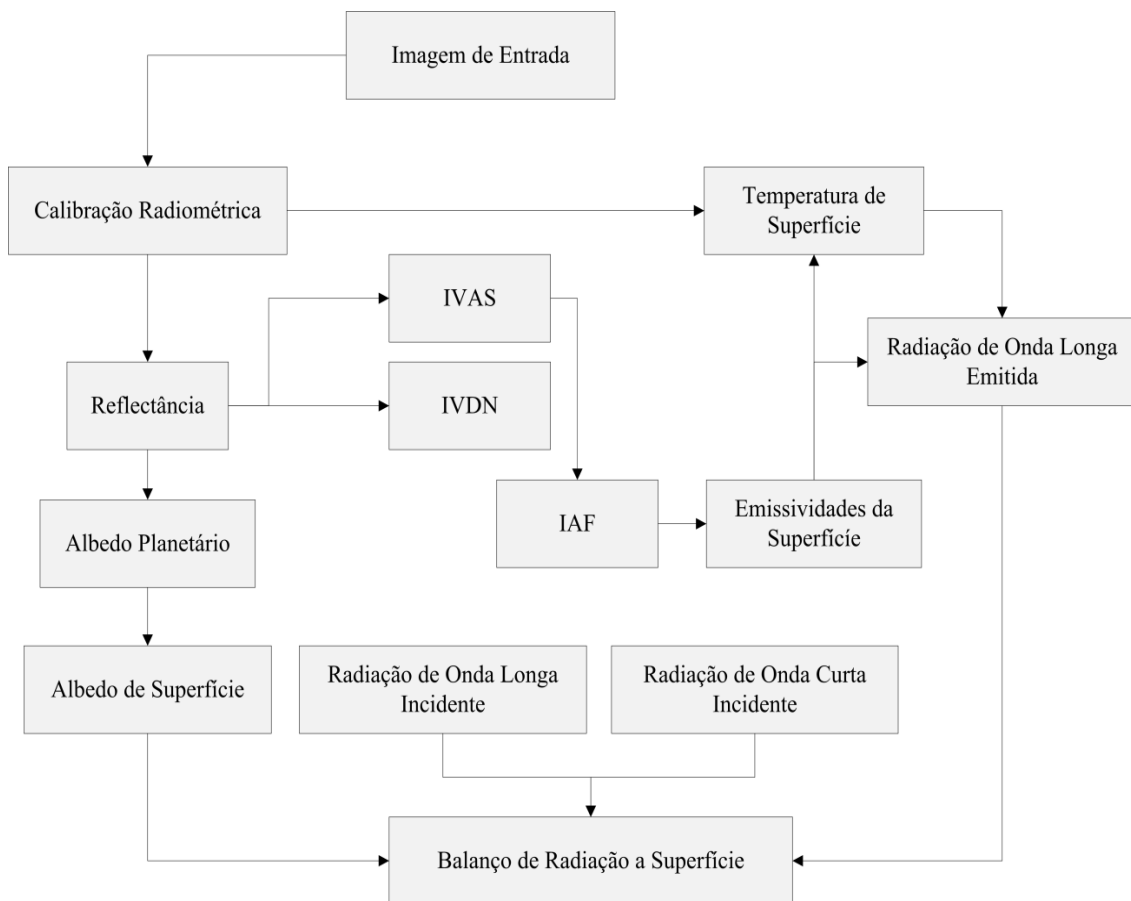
Imagem de Entrada

Calibração Radiométrica

Temperatura de Superfície

IVAS

Radiação de Onda Longa Emitida

Reflectância

IVDN

IAF

Emissividades da Superfície

Albedo Planetário

Albedo de Superfície

Radiação de Onda Longa Incidente

Radiação de Onda Curta Incidente

Balanço de Radiação a Superfície